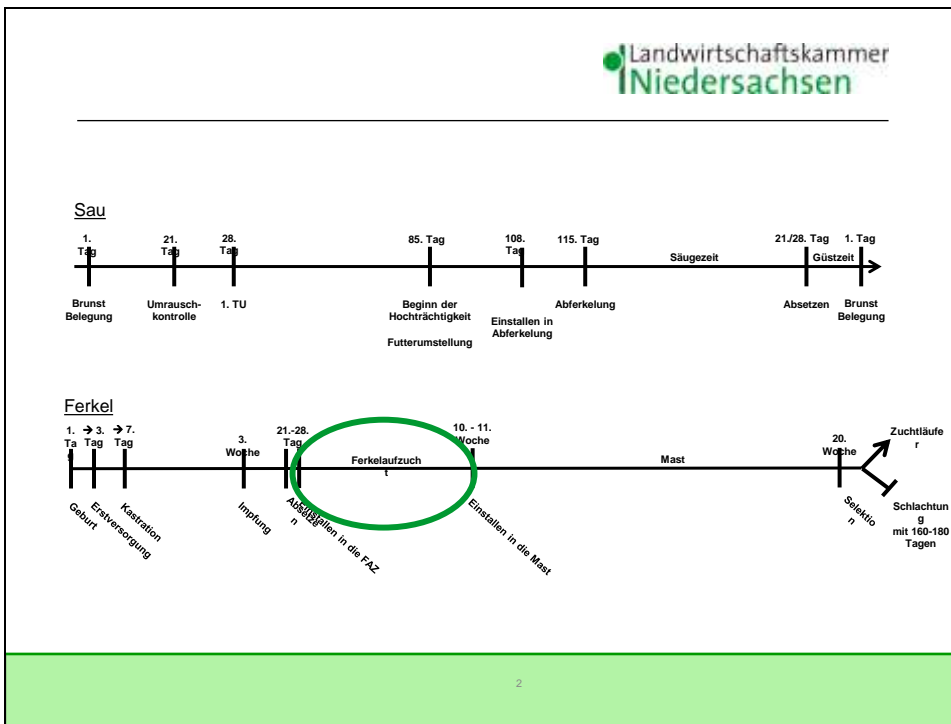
Landwirtschaftskammer Niedersachsen

Sau

1. Tag
21. Tag
28. Tag
85. Tag
108. Tag
115. Tag
Säugezeit
21./28. Tag
1. Tag
Güstzeit

Brunst Belegung
Umrausch-kontrolle
1. TU
Beginn der Hochträchtigkeit
Futterumstellung
Einstallen in Abferkelung
Abferkelung
Absetzen
Brunst Belegung

Ferkel

1. Tag
→ 3. Tag
→ 7. Tag
3. Woche
21.-28. Tag
Ferkelaufzucht
10. - 11. Woche
Mast
20. Woche
Zuchtläufer

Geburt
Erstversorgung
Kastration
Impfung
Absetzen
Einstallen in die FAZ
Einstallen in die Mast
Selektion
Schlachtung mit 160-180 Tagen

2